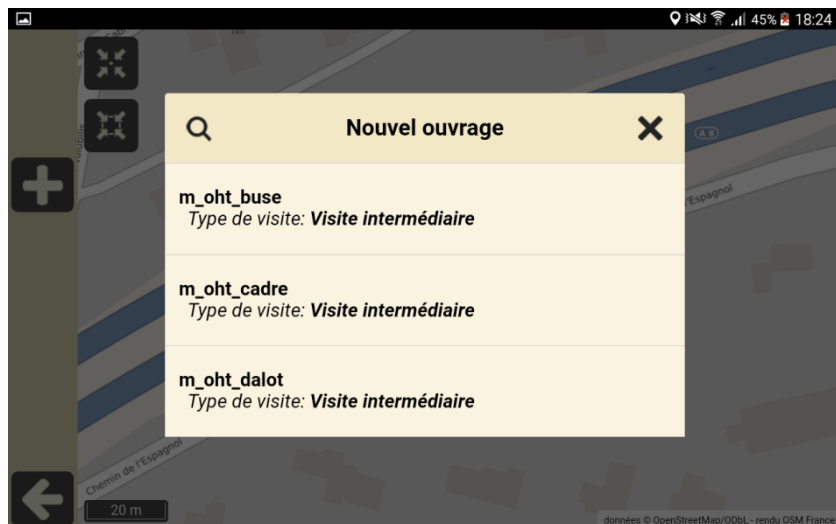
45% 18:24

Nouvel ouvrage

m_oht_buse
Type de visite: **Visite intermédiaire**

m_oht_cadre
Type de visite: **Visite intermédiaire**

m_oht_dalot
Type de visite: **Visite intermédiaire**

l'Espagnol

A 8

Chemin de l'Espagnol

20 m

données © OpenStreetMap/ODbL - rendu OSM France